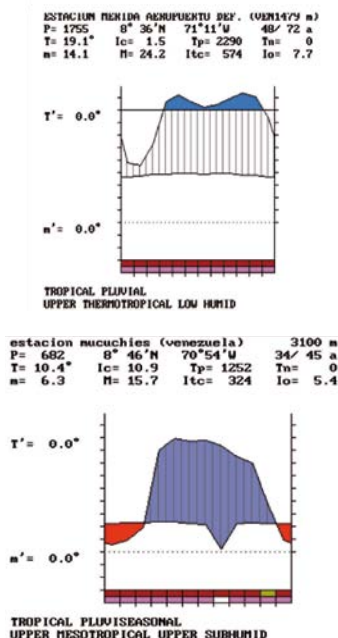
ESTACION MERIDA AEROPUERTO DEF. (VEN1479 m)
P= 1755    8° 36'N    71°11'W    48/ 72 a
T= 19.1°    Ic= 1.5    Tp= 2290    Tn= 0
m= 14.1    M= 24.2    Itc= 574    Io= 7.7

T'= 0.0°

m'= 0.0°

TROPICAL PLUVIAL
UPPER THERMOTROPICAL LOW HUMID

estacion mucuchies (venezuela)    3100 m
P= 682    8° 46'N    70°54'W    34/ 45 a
T= 10.4°    Ic= 10.9    Tp= 1252    Tn= 0
m= 6.3    M= 15.7    Itc= 324    Io= 5.4

T'= 0.0°

m'= 0.0°

TROPICAL PLUVISEASONAL
UPPER MESOTROPICAL UPPER SUBHUMID